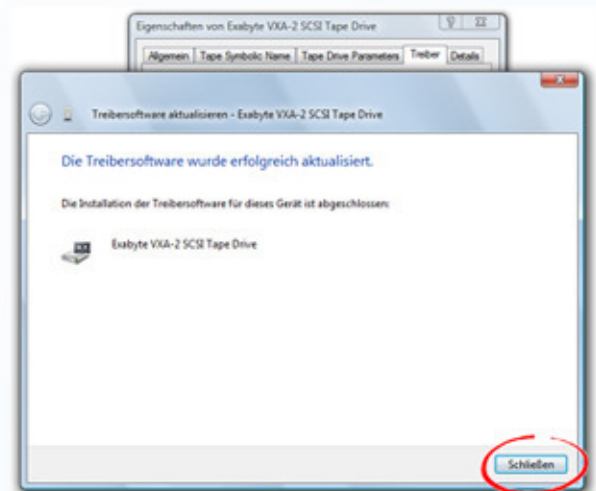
Eigenschaften von Exabyte VXA-2 SCSI Tape Drive

Allgemein | Tape Symbolic Name | Tape Drive Parameters | Treiber | Details

Treibersoftware aktualisieren - Exabyte VXA-2 SCSI Tape Drive

Die Treibersoftware wurde erfolgreich aktualisiert.

Die Installation der Treibersoftware für dieses Gerät ist abgeschlossen:

Exabyte VXA-2 SCSI Tape Drive

Schließen